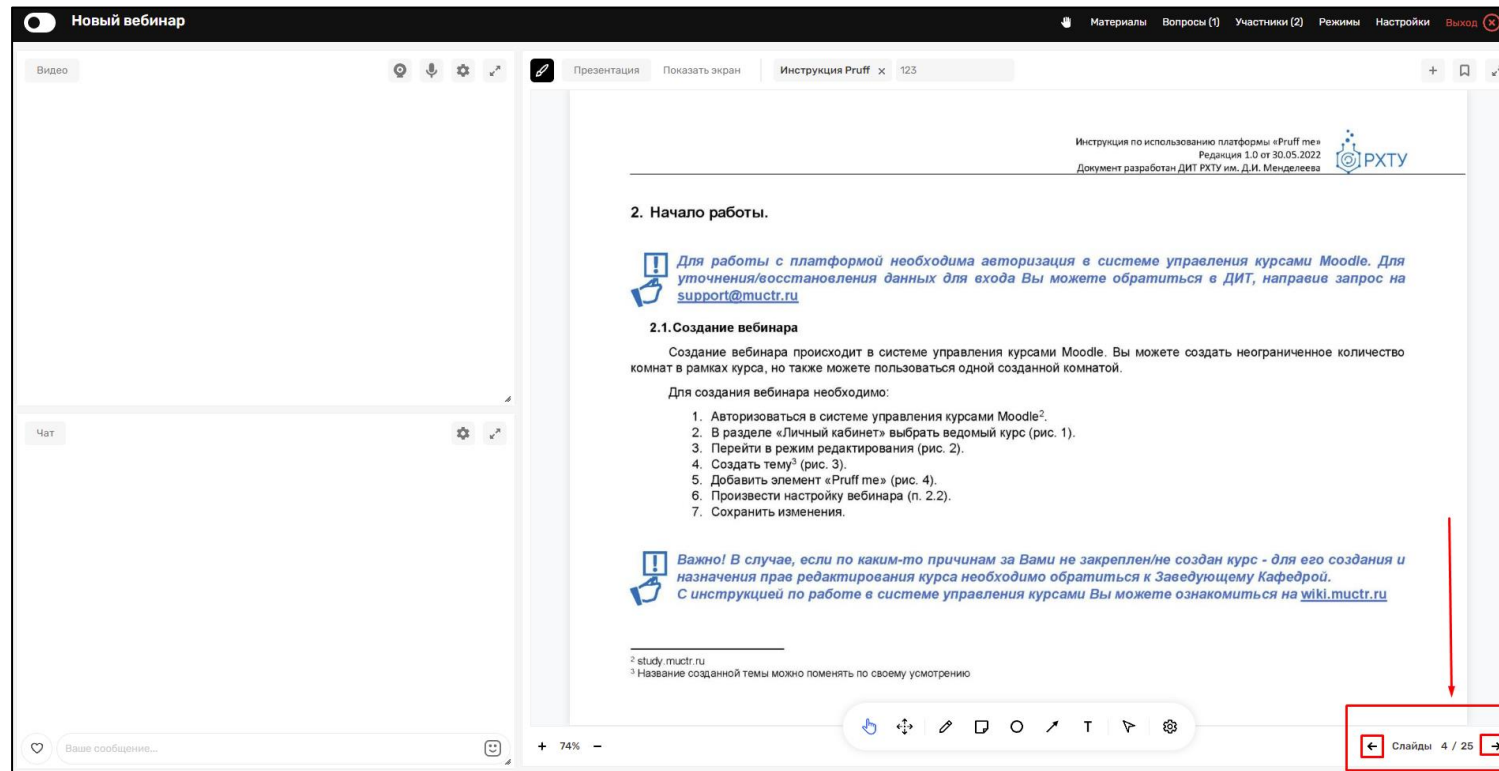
Новый вебинар

Материалы Вопросы (1) Участники (2) Режимы Настройки Выход

Видео

Чат

Ваше сообщение...

Презентация Показать экран Инструкция Pruff × 123

Инструкция по использованию платформы «Pruff me»
Редакция 1.0 от 30.05.2022
Документ разработан ДИТ РХТУ им. Д.И. Менделеева

РХТУ

2. Начало работы.

Для работы с платформой необходима авторизация в системе управления курсами Moodle. Для уточнения/восстановления данных для входа Вы можете обратиться в ДИТ, направив запрос на support@muctr.ru

2.1. Создание вебинара

Создание вебинара происходит в системе управления курсами Moodle. Вы можете создать неограниченное количество комнат в рамках курса, но также можете пользоваться одной созданной комнатой.

Для создания вебинара необходимо:

1. Авторизоваться в системе управления курсами Moodle$^2$.
2. В разделе «Личный кабинет» выбрать ведомый курс (рис. 1).
3. Перейти в режим редактирования (рис. 2).
4. Создать тему$^3$ (рис. 3).
5. Добавить элемент «Pruff me» (рис. 4).
6. Произвести настройку вебинара (п. 2.2).
7. Сохранить изменения.

Важно! В случае, если по каким-то причинам за Вами не закреплен/не создан курс - для его создания и назначения прав редактирования курса необходимо обратиться к Заведующему Кафедрой.
С инструкцией по работе в системе управления курсами Вы можете ознакомиться на wiki.muctr.ru

$^2$ study.muctr.ru
$^3$ Название созданной темы можно поменять по своему усмотрению

+ 74% −

Слайды 4 / 25